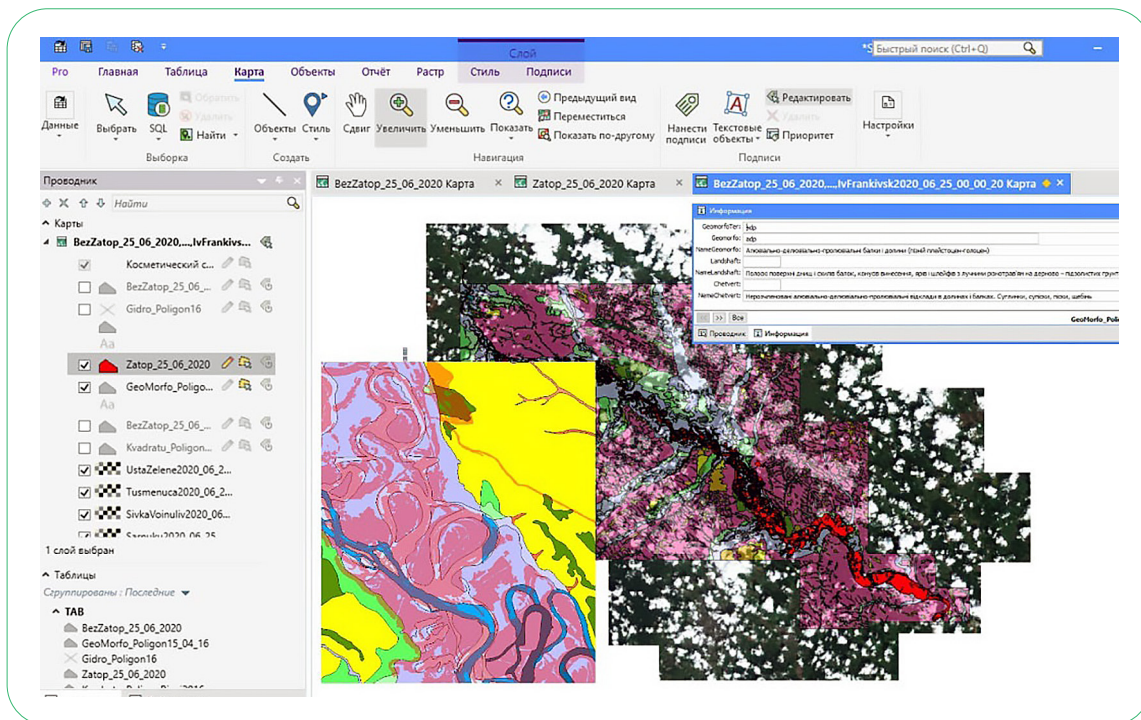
Слой
Быстрый поиск (Ctrl+Q)
Pro Главная Таблица Карта Объекты Отчёт Растр Стиль Подписи
Данные
Выбрать SQL Обратить Удалить Найти
Выборка
Объекты Стиль
Создать
Сдвиг Увеличить Уменьшить Показать
Предыдущий вид
Переместиться
Показать по-другому
Навигация
Нанести подписи
Текстовые объекты
Редактировать
Удалить
Приоритет
Подписи
Настройки

Проводник
Найти
Карты
BezZatop_25_06_2020,...,IvFrankivs...
Косметический с...
BezZatop_25_06_...
Gidro_Poligon16
Zatop_25_06_2020
GeoMorfo_Poligo...
BezZatop_25_06_...
Kvadratu_Poligon...
UstaZelene2020_06_2...
Tusmenuca2020_06_2...
SivkaVoinuliv2020_06...
Sarnuku2020_06_25
1 слой выбран
Таблицы
Сгруппированы : Последние
TAB
BezZatop_25_06_2020
GeoMorfo_Poligon15_04_16
Gidro_Poligon16
Zatop_25_06_2020

BezZatop_25_06_2020 Карта
Zatop_25_06_2020 Карта
BezZatop_25_06_2020,...,IvFrankivsk2020_06_25_00_00_20 Карта

Информация
GeomorfoTer: adp
Geomorfo: adp
NameGeomorfo: Алювіально-делювіально-пролювіальні балки і долини (пізній плейстоцен-голоцен)
Landshaft:
NameLandshaft: Полоси поверхні днищ і схилів балок, конусів винесення, ярів і шлейфів з лучними різнотрав'ям на дерново-підзолистих ґрунтах
Chetvert:
NameChetvert: Нерозчленовані алювіально-делювіально-пролювіальні відклади в долинах і балках. Суглинки, супіски, піски, щебінь
Все
GeoMorfo_Poligo
Проводник Информация